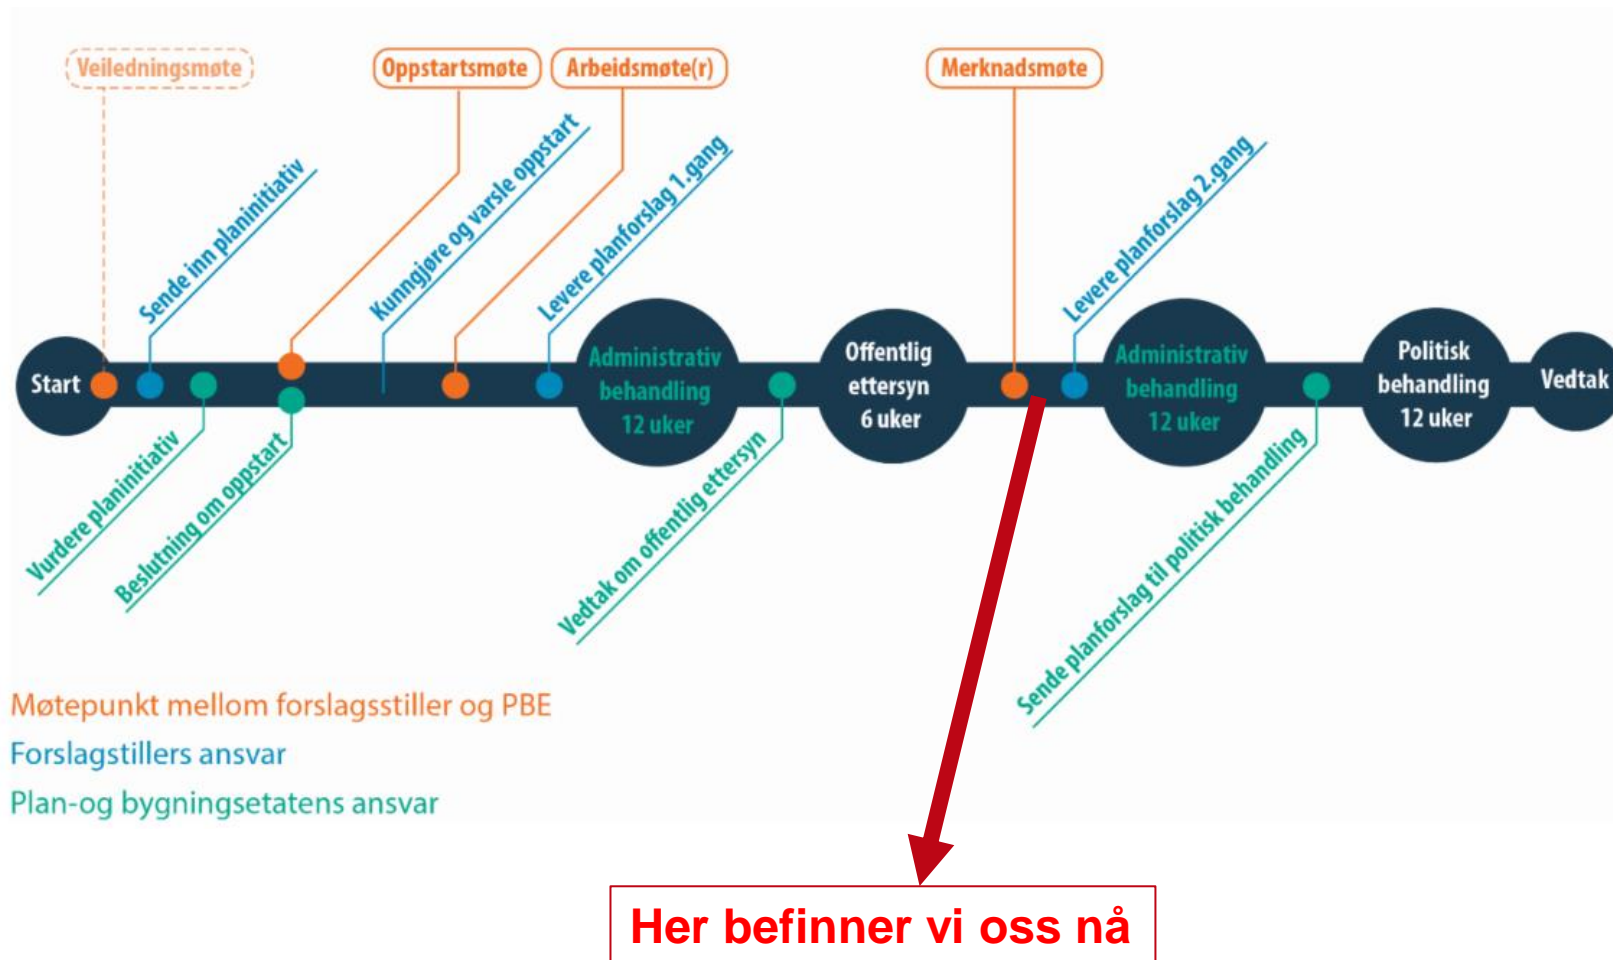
Veiledningsmøte
Oppstartsmøte
Arbeidsmøte(r)
Merknadsmøte

Sende inn planinitiativ
Kunngjøre og varsle oppstart
Levere planforslag 1.gang
Levere planforslag 2.gang

Start
Administrativ behandling 12 uker
Offentlig ettersyn 6 uker
Administrativ behandling 12 uker
Politisk behandling 12 uker
Vedtak

Vurdere planinitiativ
Beslutning om oppstart
Vedtak om offentlig ettersyn
Sende planforslag til politisk behandling

Møtepunkt mellom forslagsstiller og PBE
Forslagstillers ansvar
Plan-og bygningsetatens ansvar

Her befinner vi oss nå